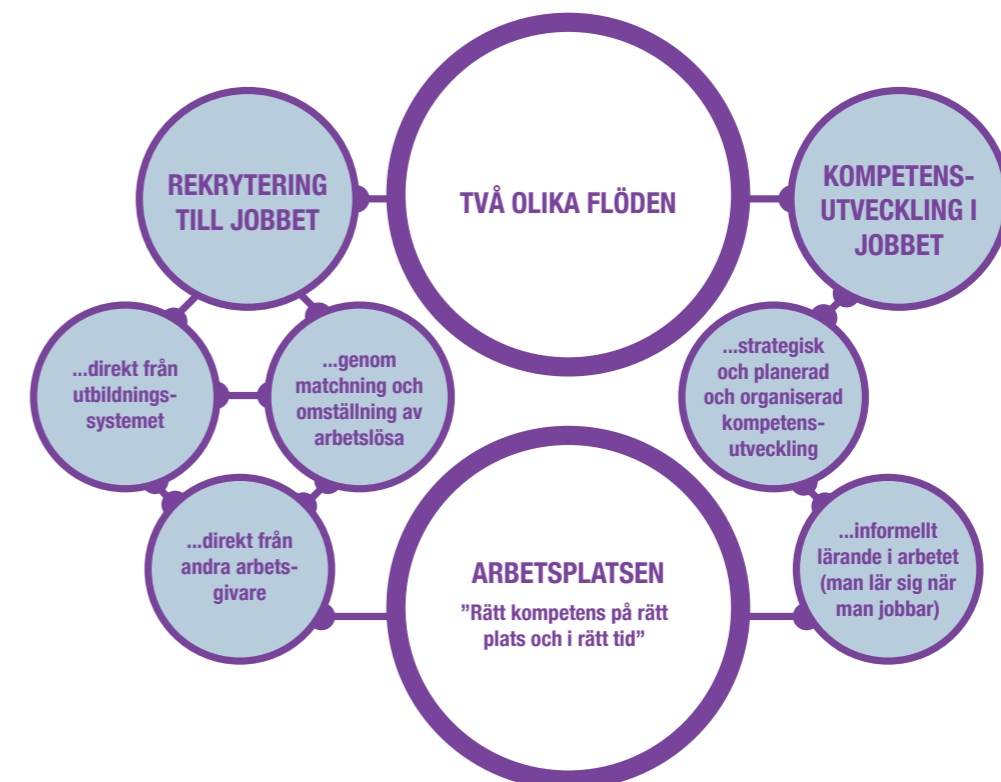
TVÅ OLIKA FLÖDEN

REKRYTERING TILL JOBBET

...direkt från utbildningssystemet

...genom matchning och omställning av arbetslösa

...direkt från andra arbetsgivare

KOMPETENSUTVECKLING I JOBBET

...strategisk och planerad och organiserad kompetensutveckling

...informellt lärande i arbetet (man lär sig när man jobbar)

ARBETSPLATSEN

”Rätt kompetens på rätt plats och i rätt tid”